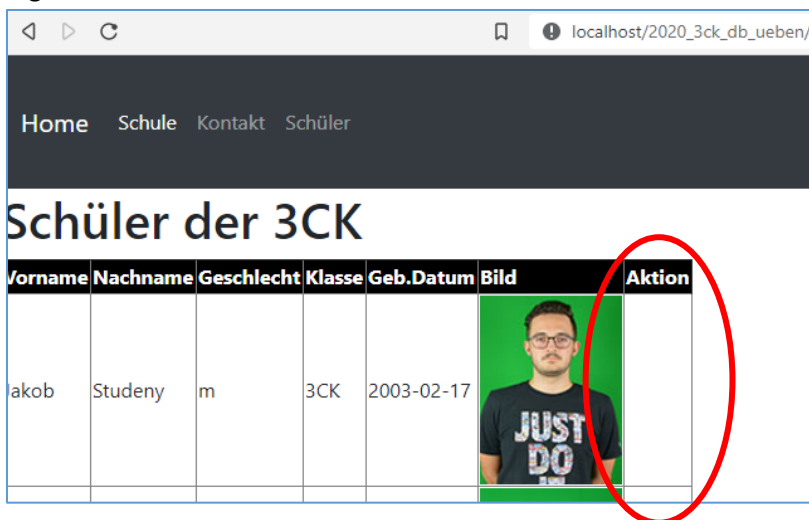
localhost/2020_3ck_db_ueben/

Home Schule Kontakt Schüler

Schüler der 3CK

| Vorname | Nachname | Geschlecht | Klasse | Geb.Datum | Bild | Aktion |
|---|---|---|---|---|---|---|
| Jakob | Studeny | m | 3CK | 2003-02-17 | JUST DO | |